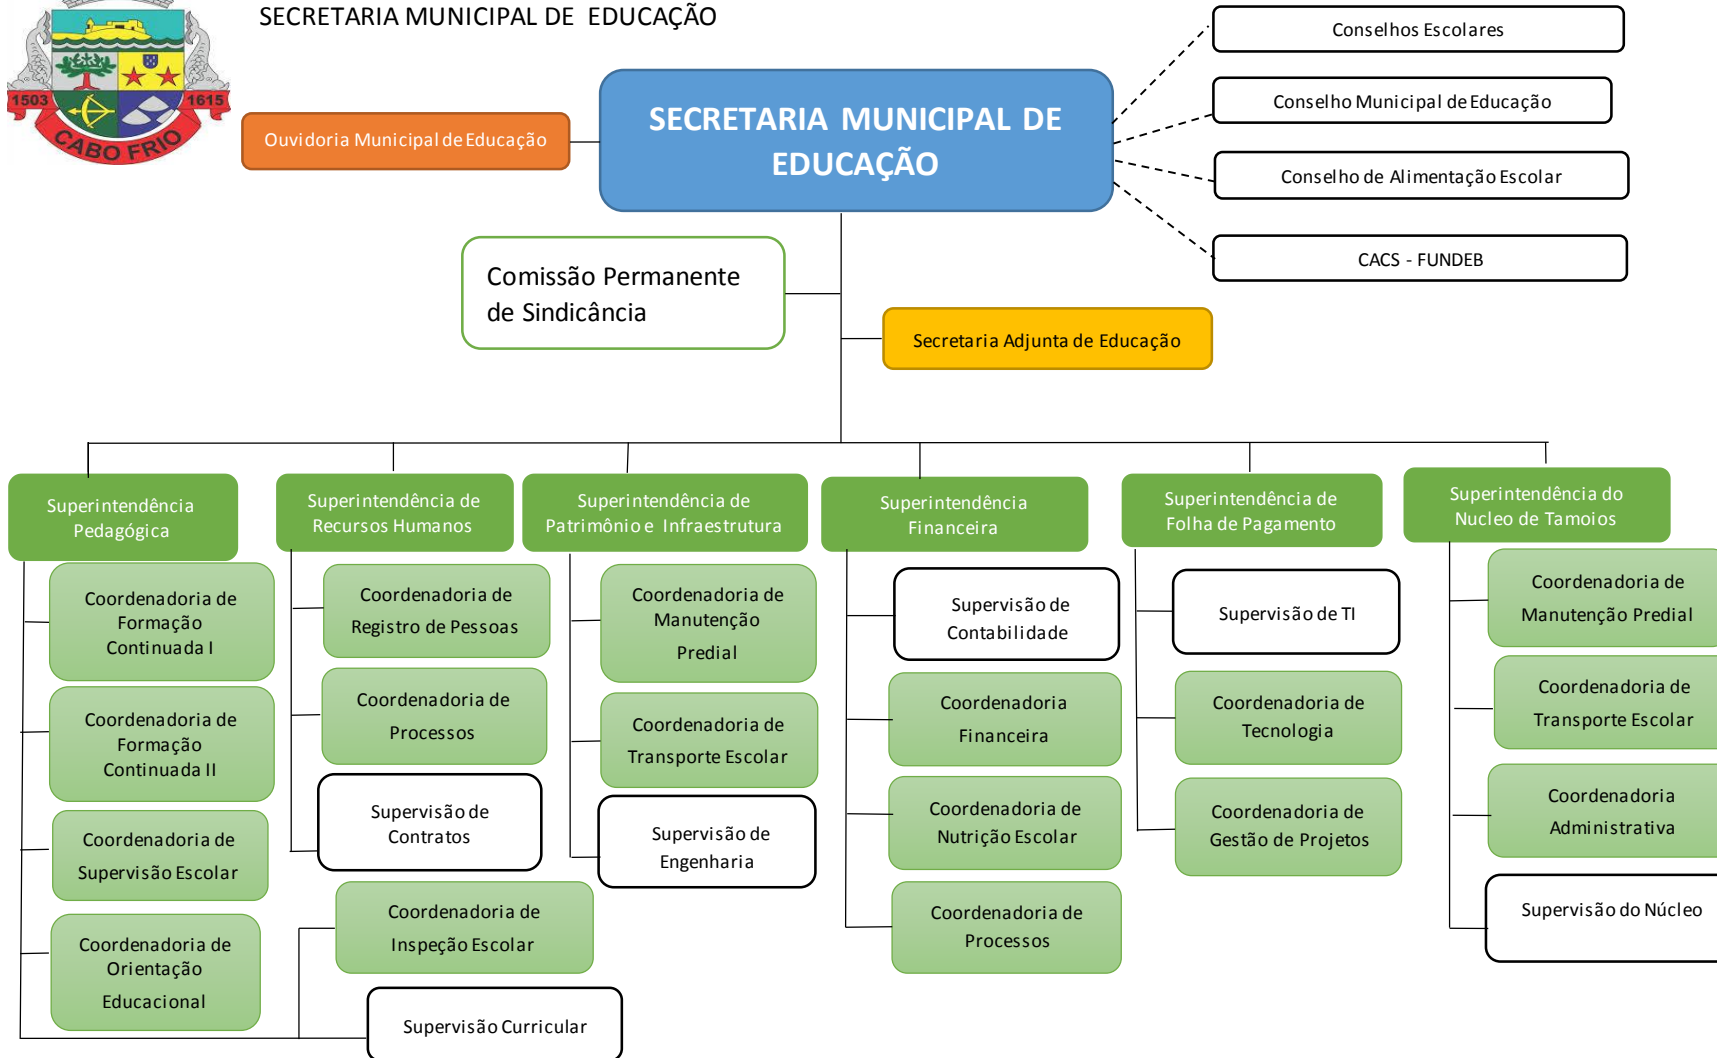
1503 1615 CABO FRIO

SECRETARIA MUNICIPAL DE EDUCAÇÃO

Ouvidoria Municipal de Educação

SECRETARIA MUNICIPAL DE EDUCAÇÃO

Conselhos Escolares

Conselho Municipal de Educação

Conselho de Alimentação Escolar

CACS - FUNDEB

Comissão Permanente de Sindicância

Secretaria Adjunta de Educação

Superintendência Pedagógica

Coordenadoria de Formação Continuada I

Coordenadoria de Formação Continuada II

Coordenadoria de Supervisão Escolar

Coordenadoria de Orientação Educacional

Superintendência de Recursos Humanos

Coordenadoria de Registro de Pessoas

Coordenadoria de Processos

Supervisão de Contratos

Coordenadoria de Inspeção Escolar

Supervisão Curricular

Superintendência de Patrimônio e Infraestrutura

Coordenadoria de Manutenção Predial

Coordenadoria de Transporte Escolar

Supervisão de Engenharia

Superintendência Financeira

Supervisão de Contabilidade

Coordenadoria Financeira

Coordenadoria de Nutrição Escolar

Coordenadoria de Processos

Superintendência de Folha de Pagamento

Supervisão de TI

Coordenadoria de Tecnologia

Coordenadoria de Gestão de Projetos

Superintendência do Nucleo de Tamoios

Coordenadoria de Manutenção Predial

Coordenadoria de Transporte Escolar

Coordenadoria Administrativa

Supervisão do Núcleo